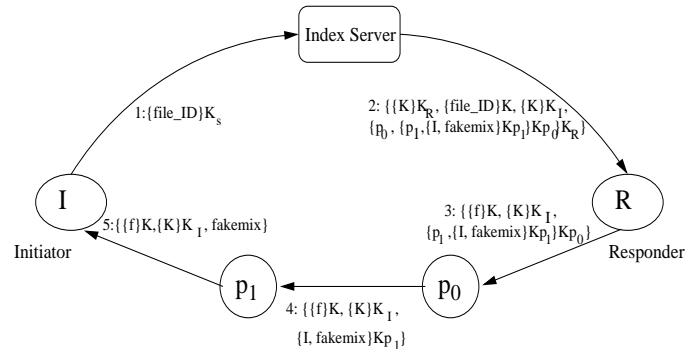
Index Server

1:{file_ID}$K_s$

2: {{K}$K_R$, {file_ID}K, {K}$K_I$, {$p_0$, {$p_1$,{I, fakemix}$Kp_1$}$Kp_0$}$K_R$}

R

Responder

3: {{f}K, {K}$K_I$, {$p_1$,{I, fakemix}$Kp_1$}$Kp_0$}

$p_0$

4: {{f}K, {K}$K_I$, {I, fakemix}$Kp_1$}

$p_1$

5:{{f}K,{K}$K_I$, fakemix}

I

Initiator